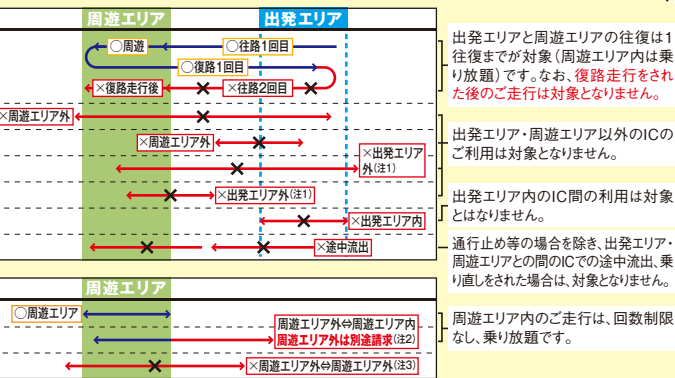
周遊エリア
出発エリア
○周遊
○往路1回目
○復路1回目
×復路走行後
×往路2回目
×周遊エリア外
×周遊エリア外
×出発エリア外(注1)
×出発エリア外(注1)
×出発エリア内
×途中流出

出発エリアと周遊エリアの往復は1往復までが対象（周遊エリア内は乗り放題）です。なお、復路走行をされた後のご走行は対象となりません。

出発エリア・周遊エリア以外のICのご利用は対象となりません。

出発エリア内のIC間の利用は対象とはなりません。

通行止め等の場合を除き、出発エリア・周遊エリアとの間のICでの途中流出、乗り直しをされた場合は、対象となりません。

周遊エリア
○周遊エリア
周遊エリア外⇔周遊エリア内
周遊エリア外は別途請求(注2)
×周遊エリア外⇔周遊エリア外(注3)

周遊エリア内のご走行は、回数制限なし、乗り放題です。